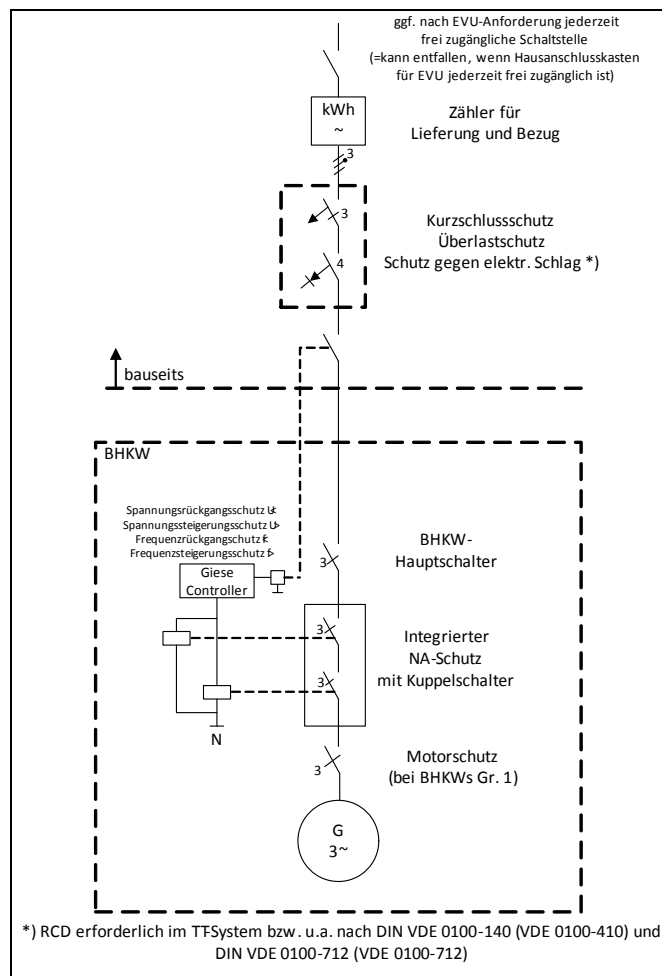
ggf. nach EVU-Anforderung jederzeit frei zugängliche Schaltstelle
(=kann entfallen, wenn Hausanschlusskasten für EVU jederzeit frei zugänglich ist)

kWh
~

Zähler für
Lieferung und Bezug

3

3

4

Kurzschlussschutz
Überlastschutz
Schutz gegen elektr. Schlag *)

bauseits

BHKW

Spannungsrückgangsschutz U<
Spannungssteigerungsschutz U>
Frequenzrückgangschutz f<
Frequenzsteigerungsschutz f>

Giese
Controller

3

BHKW-
Hauptschalter

3

3

Integrierter
NA-Schutz
mit Kuppelschalter

N

3

Motorschutz
(bei BHKWs Gr. 1)

G
3~

*) RCD erforderlich im TT-System bzw. u.a. nach DIN VDE 0100-140 (VDE 0100-410) und DIN VDE 0100-712 (VDE 0100-712)